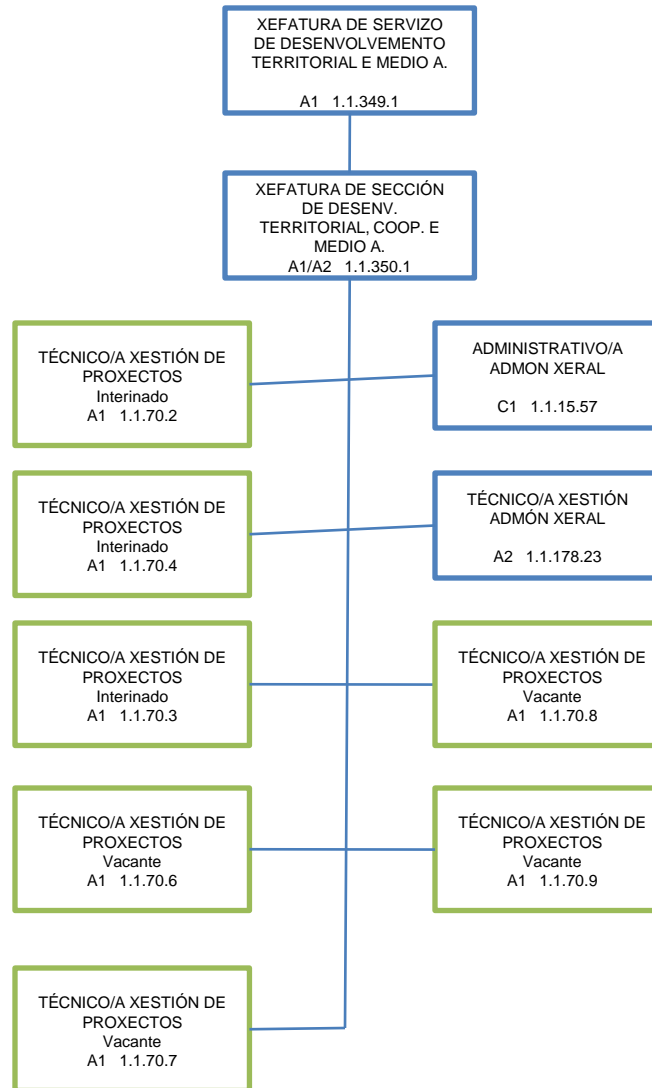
XEFATURA DE SERVIZO DE DESENVOLVEMENTO TERRITORIAL E MEDIO A.

A1 1.1.349.1

XEFATURA DE SECCIÓN DE DESENV. TERRITORIAL, COOP. E MEDIO A.
A1/A2 1.1.350.1

TÉCNICO/A XESTIÓN DE PROXECTOS
Interinado
A1 1.1.70.2

ADMINISTRATIVO/A ADMON XERAL

C1 1.1.15.57

TÉCNICO/A XESTIÓN DE PROXECTOS
Interinado
A1 1.1.70.4

TÉCNICO/A XESTIÓN ADMÓN XERAL

A2 1.1.178.23

TÉCNICO/A XESTIÓN DE PROXECTOS
Interinado
A1 1.1.70.3

TÉCNICO/A XESTIÓN DE PROXECTOS
Vacante
A1 1.1.70.8

TÉCNICO/A XESTIÓN DE PROXECTOS
Vacante
A1 1.1.70.6

TÉCNICO/A XESTIÓN DE PROXECTOS
Vacante
A1 1.1.70.9

TÉCNICO/A XESTIÓN DE PROXECTOS
Vacante
A1 1.1.70.7